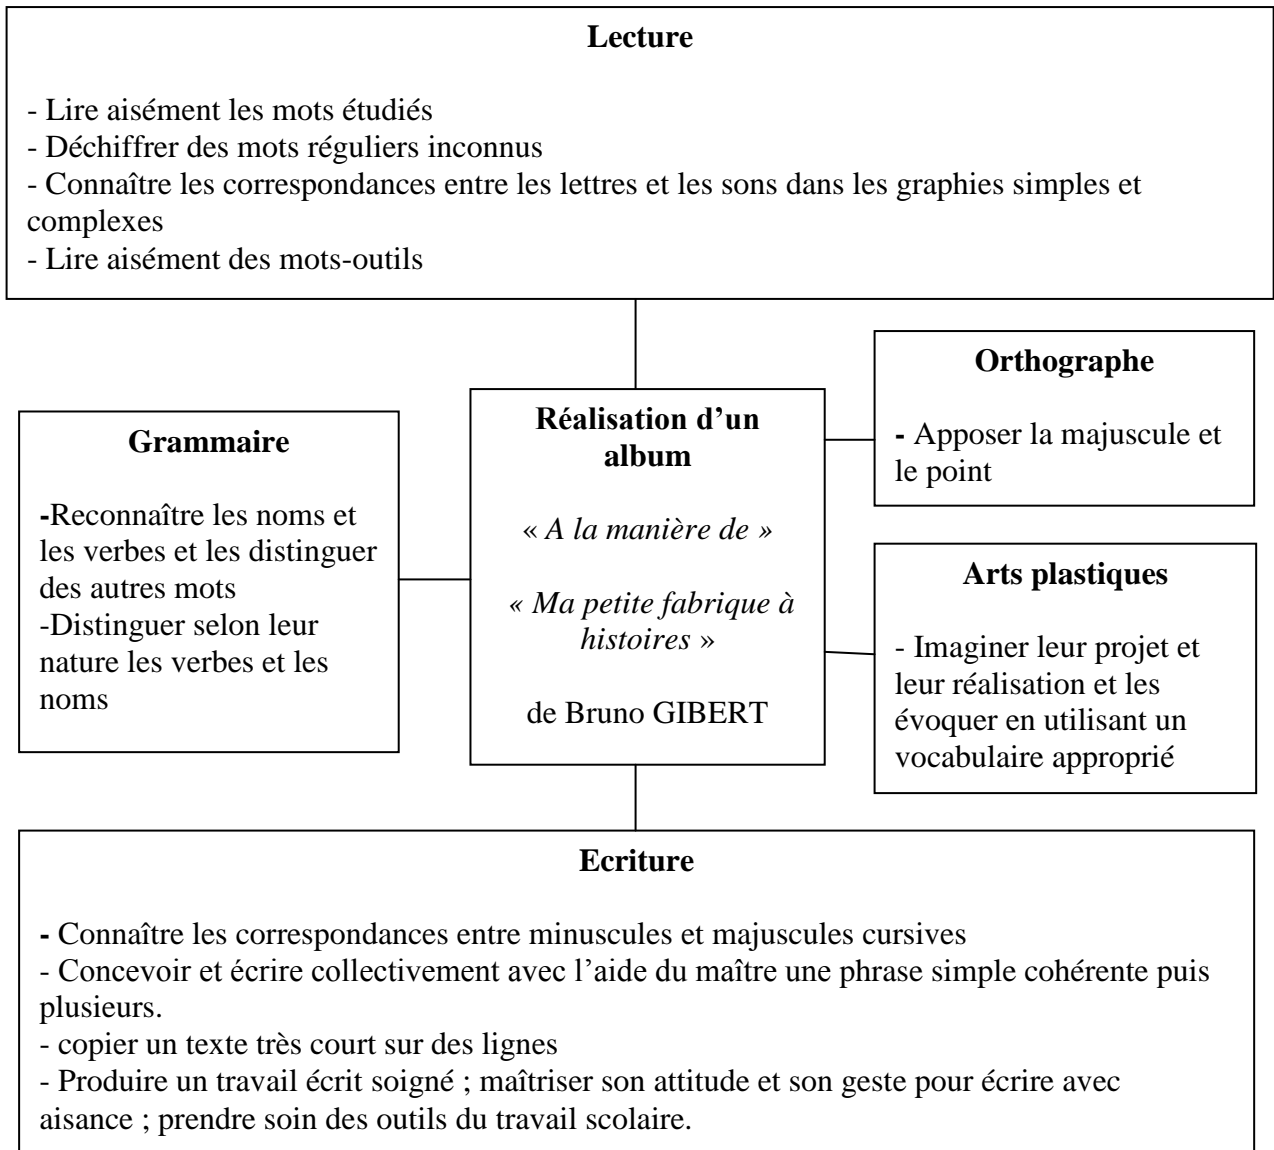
**Lecture**

- Lire aisément les mots étudiés
- Déchiffrer des mots réguliers inconnus
- Connaître les correspondances entre les lettres et les sons dans les graphies simples et complexes
- Lire aisément des mots-outils

**Grammaire**

-Reconnaître les noms et les verbes et les distinguer des autres mots
-Distinguer selon leur nature les verbes et les noms

**Réalisation d'un album**

« *A la manière de* »

« *Ma petite fabrique à histoires* »

de Bruno GIBERT

**Orthographe**

- Apposer la majuscule et le point

**Arts plastiques**

- Imaginer leur projet et leur réalisation et les évoquer en utilisant un vocabulaire approprié

**Ecriture**

- Connaître les correspondances entre minuscules et majuscules cursives
- Concevoir et écrire collectivement avec l'aide du maître une phrase simple cohérente puis plusieurs.
- copier un texte très court sur des lignes
- Produire un travail écrit soigné ; maîtriser son attitude et son geste pour écrire avec aisance ; prendre soin des outils du travail scolaire.